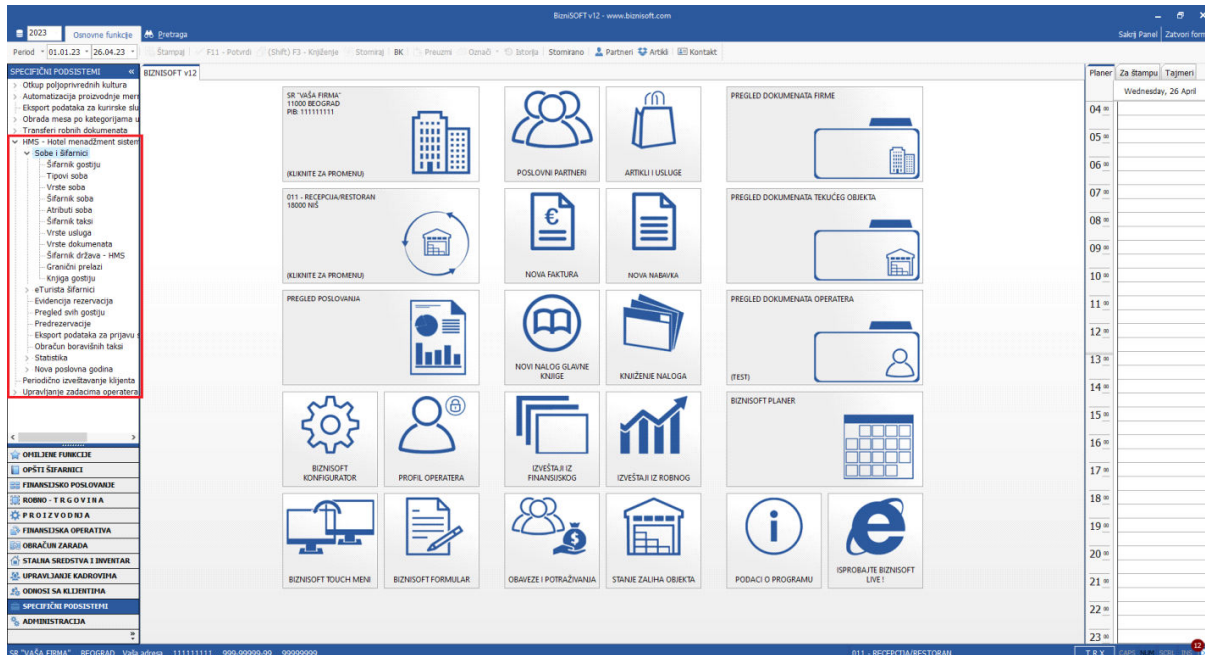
BizniSOFT v12 - www.biznisoft.com

2023 Osnovne funkcije Pretraga

Sakrij Panel Zatvori form

Period 01.01.23 26.04.23 Štampaj F11 - Potvrdi (Shift) F3 - Knjiženje Storniraj BK Preuzmi Označi Istorija Stornirano Partneri Artikli Kontakt

SPECIFIČNI PODSISTEMI

Otkup poljoprivrednih kultura
Automatizacija proizvodnje mer
Eksport podataka za kurirske slu
Obrada mesa po kategorijama u
Transferi robnih dokumenata
HMS - Hotel menadžment sistem
Sobe i šifarnici
Šifarnik gostiju
Tipovi soba
Vrste soba
Šifarnik soba
Atributi soba
Šifarnik taksi
Vrste usluga
Vrste dokumenata
Šifarnik država - HMS
Granični prelazi
Knjiga gostiju
eTurista šifarnici
Evidencija rezervacija
Pregled svih gostiju
Predrezervacije
Eksport podataka za prijavu
Obračun boravišnih taksi
Statistika
Nova poslovna godina
Periodično izveštavanje klijenta
Upravljanje zadacima operatera

OMILJENE FUNKCIJE
OPŠTI ŠIFARNICI
FINANSIJSKO POSLOVANJE
ROBNO - TRGOVINA
PROIZVODNJA
FINANSIJSKA OPERATIVA
OBRAČUN ZARADA
STALNA SREDSTVA I INVENTAR
UPRAVLJANJE KADROVIMA
ODNOSI SA KLIJENTIMA
SPECIFIČNI PODSISTEMI
ADMINISTRACIJA

BIZNISOFT v12

SR "VAŠA FIRMA"
11000 BEOGRAD
PIB: 111111111
(KLIKNITE ZA PROMENU)

POSLOVNI PARTNERI

ARTIKLI I USLUGE

PREGLED DOKUMENATA FIRME

011 - RECEPCIJA/RESTORAN
18000 NIŠ
(KLIKNITE ZA PROMENU)

NOVA FAKTURA

NOVA NABAVKA

PREGLED DOKUMENATA TEKUĆEG OBJEKTA

PREGLED POSLOVANJA

NOVI NALOG GLAVNE KNJIGE

KNJIŽENJE NALOGA

PREGLED DOKUMENATA OPERATERA
(TEST)

BIZNISOFT KONFIGURATOR

PROFIL OPERATERA

IZVEŠTAJI IZ FINANSIJSKOG

IZVEŠTAJI IZ ROBNOG

BIZNISOFT PLANER

BIZNISOFT TOUCH MENI

BIZNISOFT FORMULAR

OBAVEZE I POTRAŽIVANJA

STANJE ZALIHA OBJEKTA

PODACI O PROGRAMU

ISPROBAJTE BIZNISOFT LIVE !

Planer Za štampu Tajmeri
Wednesday, 26 April
04 00
05 00
06 00
07 00
08 00
09 00
10 00
11 00
12 00
13 00
14 00
15 00
16 00
17 00
18 00
19 00
20 00
21 00
22 00
23 00

SR "VAŠA FIRMA" BEOGRAD Vaša adresa 111111111 999-99999-99 99999999

011 - RECEPCIJA/RESTORAN

TRX CAPS NUM SCRL INS 12